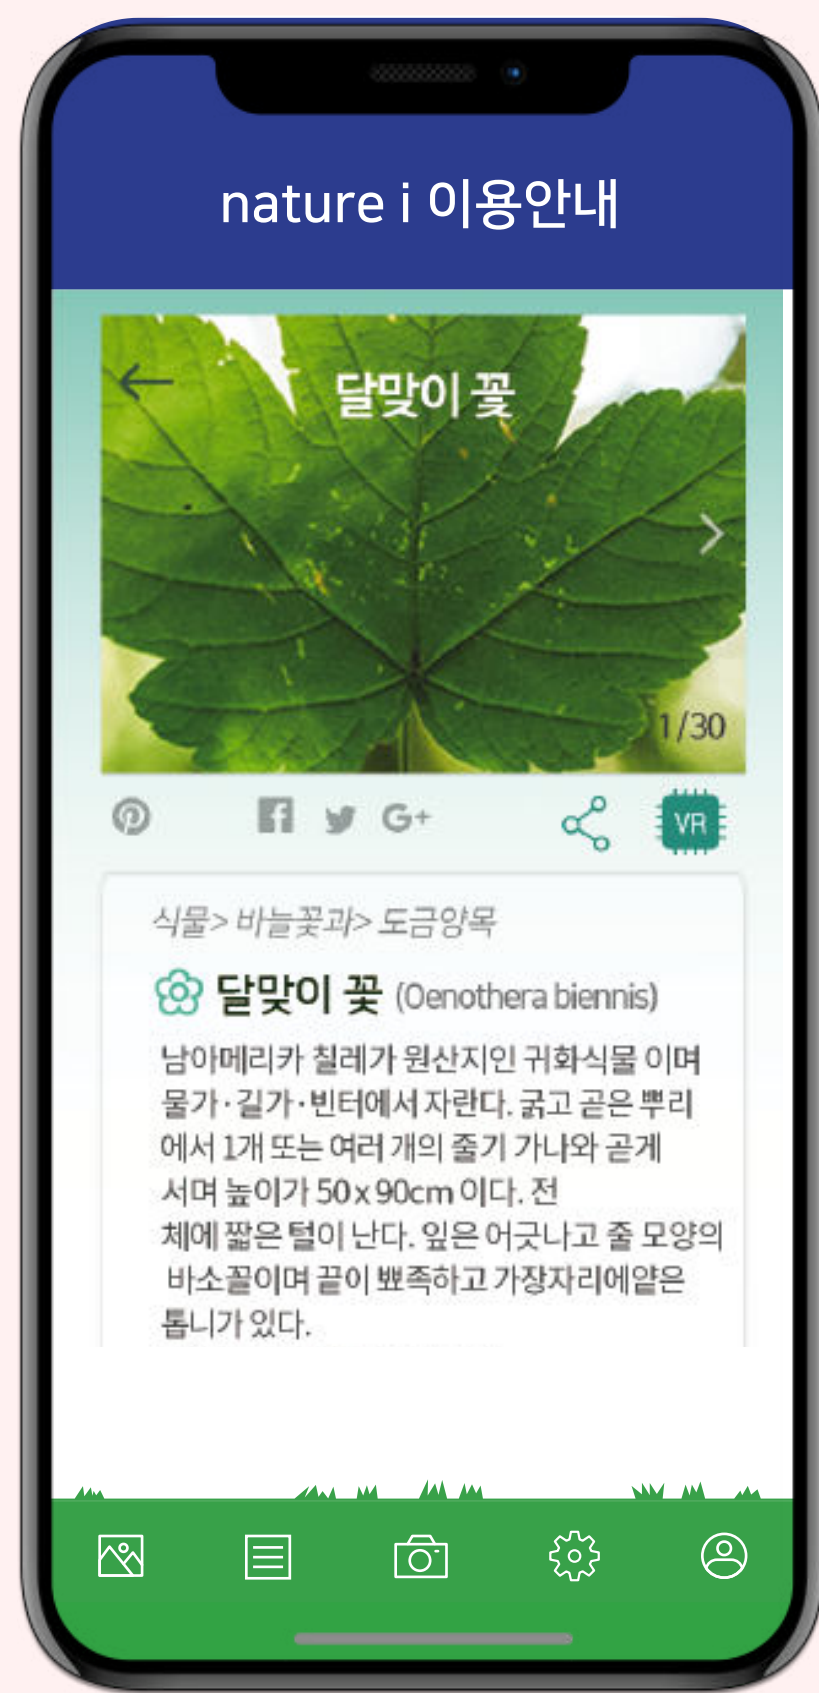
nature i 이용안내

달맞이 꽃

1/30

VR

식물> 바늘꽃과> 도금양목

달맞이 꽃 (Oenothera biennis)

남아메리카 칠레가 원산지인 귀화식물 이며 물가·길가·빈터에서 자란다. 굵고 곧은 뿌리에서 1개 또는 여러 개의 줄기 가나와 곧게 서며 높이가 50x90cm 이다. 전체에 짧은 털이 난다. 잎은 어긋나고 줄 모양의 바소꼴이며 끝이 뾰족하고 가장자리에얕은 톱니가 있다.